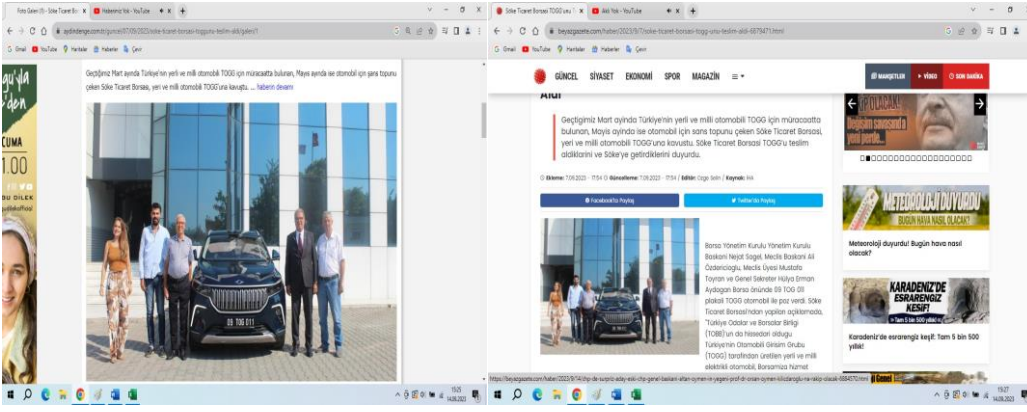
Foto Galeri (1) - Söke Ticaret Bo... X | Habertürk Yok - YouTube X | +

aydindenge.com.tr/guncel/07/09/2023/soke-ticaret-borsasi-toggunu-teslim-aldi/galeri/1

Gmail YouTube Haritalar Haberler Çevir

Geçtiğimiz Mart ayında TOGG'un yerli ve milli otomobili TOGG için müracaatta bulunan, Mayıs ayında ise otomobil için şans topunu çeken Söke Ticaret Borsası, yerli ve milli otomobil TOGG'una kavuştu. ... haberin devamı

09 TOG 011

CUMA
1.00
BU DİLEK

Söke Ticaret Borsası TOGG'unu T X | Aldi Yok - YouTube X | +

beyazgazete.com/haber/2023/9/7/soke-ticaret-borsasi-togg-unu-teslim-aldi-6879471.html

Gmail YouTube Haritalar Haberler Çevir

GÜNCEL SİYASET EKONOMİ SPOR MAGAZİN

MANŞETLER VİDEO SON DAKİKA

Aldı

Geçtiğimiz Mart ayında Türkiye'nin yerli ve milli otomobili TOGG için müracaatta bulunan, Mayıs ayında ise otomobil için şans topunu çeken Söke Ticaret Borsası, yerli ve milli otomobil TOGG'una kavuştu. Söke Ticaret Borsası TOGG'u teslim aldıklarını ve Söke'ye getirdiklerini duyurdu.

Ekleme: 7.09.2023 - 17:54 | Güncelleme: 7.09.2023 - 17:54 | Editör: Çağrı Selin | Kaynak: İHA

Facebook'ta Paylaş

Twitter'da Paylaş

Borsa Yönetim Kurulu Yönetim Kurulu Başkanı Nejat Sağel, Meclis Başkanı Ali Özdemiroğlu, Meclis Üyesi Mustafa Toyran ve Genel Sekreter Hülya Erman Aydoğan Borsa önünde 09 TOG 011 plakalı TOGG otomobil ile poz verdi. Söke Ticaret Borsası'ndan yapılan açıklamada, "Türkiye Odalar ve Borsalar Birliği (TOBB)'un da hissedarı olduğu Türkiye'nin Otomobili Girişim Grubu (TOGG) tarafından üretilen yerli ve milli elektrikli otomobil, Borsamıza Nurnet

METEOROLOJİ DUYURDU
BUGÜN HAVA NASIL OLACAK?

Meteoroloji duyurdu! Bugün hava nasıl olacak?

KARADENİZ'DE ESRARENGİZ KEŞİF!
Tam 5 bin 500 yıllık!

Karadeniz'de esrarengiz keşif! Tam 5 bin 500 yıllık!

https://beyazgazete.com/haber/2023/9/14/chp-de-surpriz-aday-eski-chp-genel-baskani-altan-oymen-in-yegeni-prof-dr-onan-oymen-kilicdaroglu-na-rakip-olacak-6884570.html

15:25
14.09.2023

15:27
14.09.2023